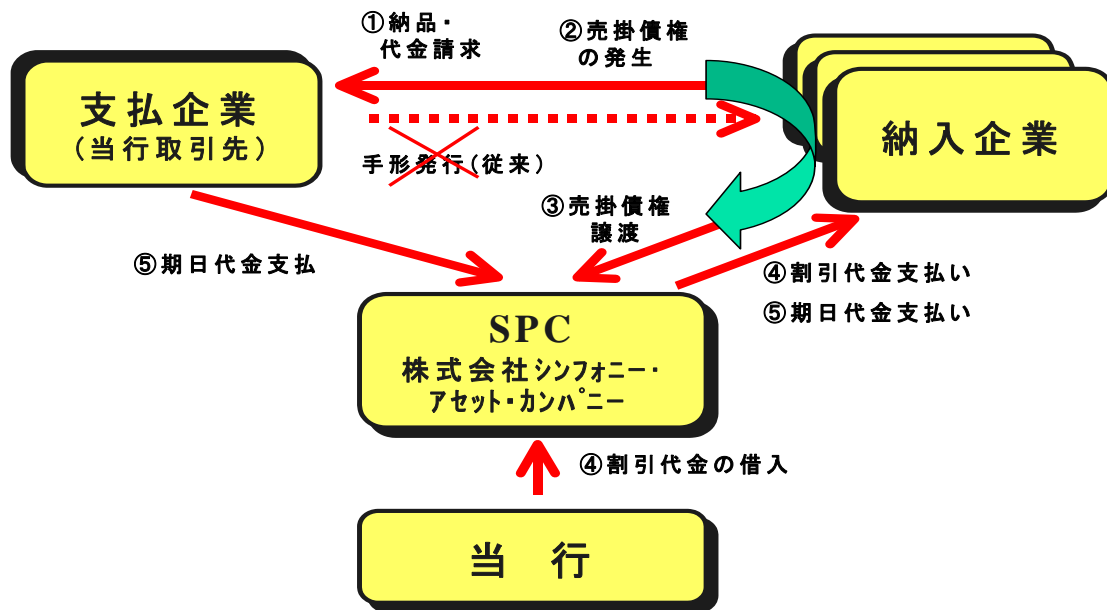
①納品・
代金請求

②売掛債権
の発生

支払企業
（当行取引先）

納入企業

手形発行（従来）

③売掛債権
譲渡

⑤期日代金支払

④割引代金支払い

⑤期日代金支払い

SPC
株式会社シンフォニー・
アセット・カンパニー

④割引代金の借入

当　行